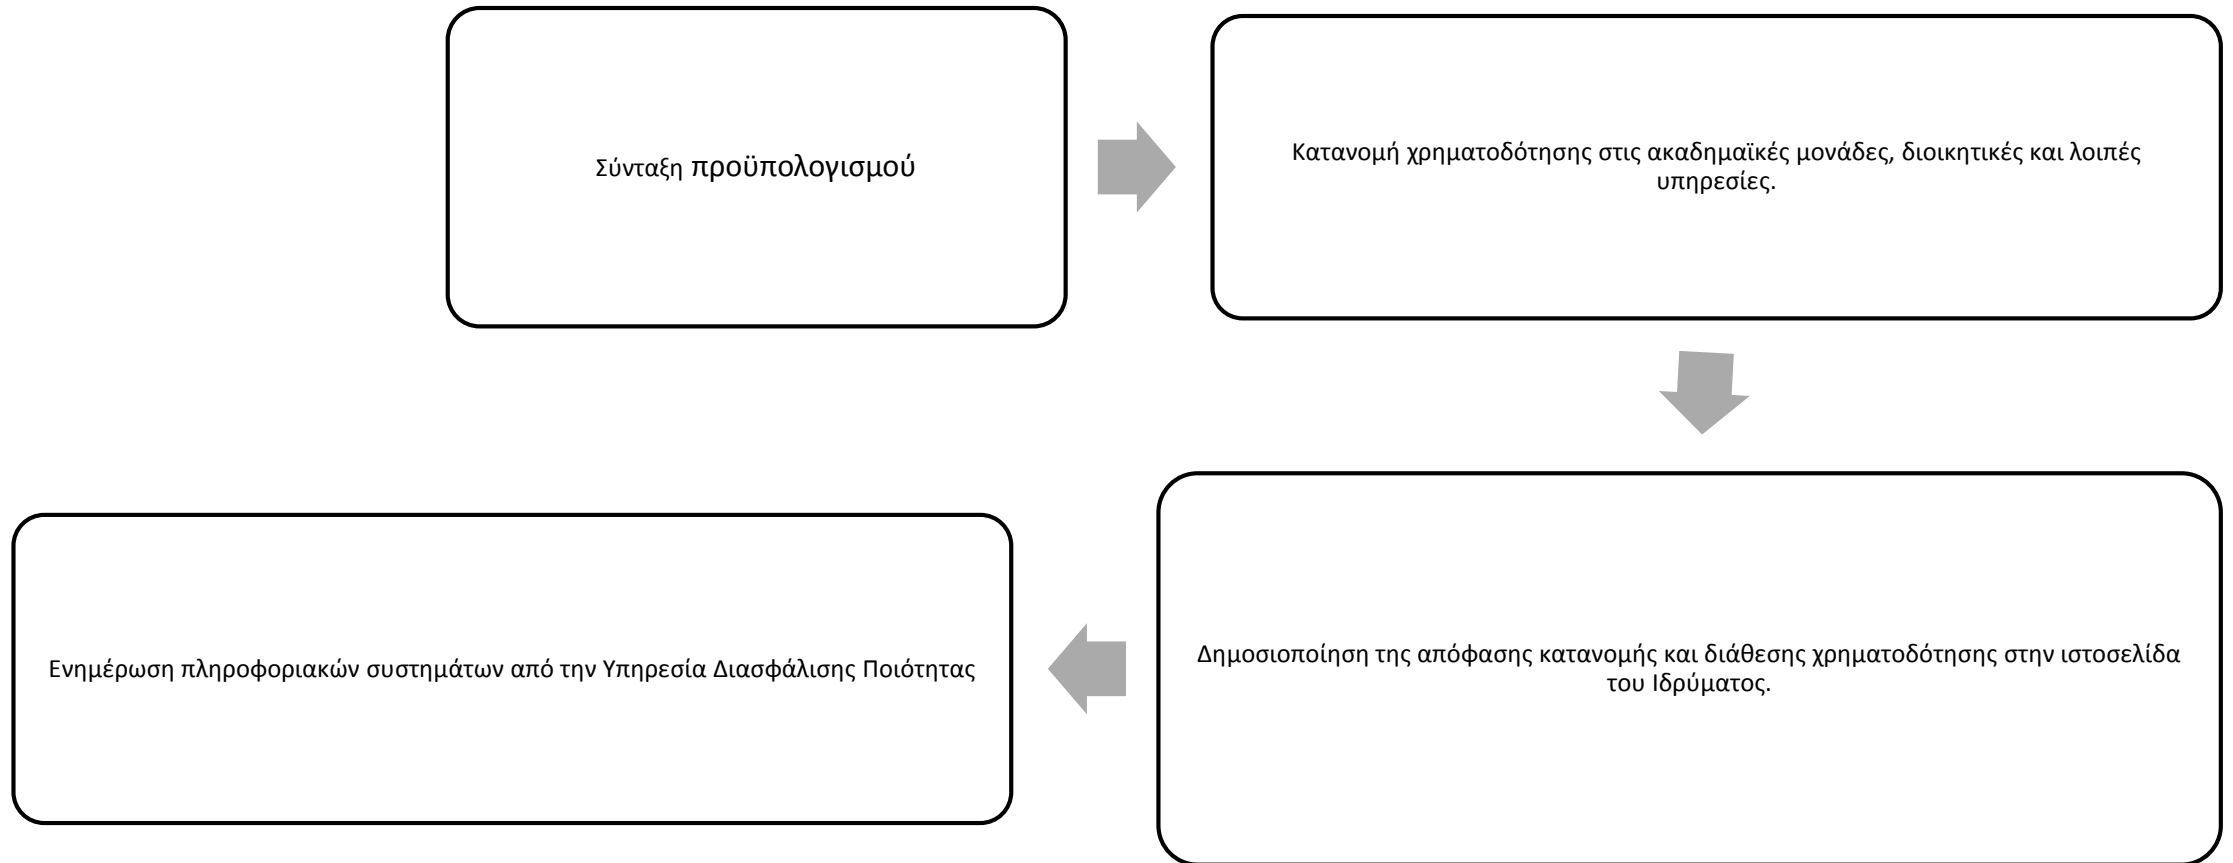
Σύνταξη προϋπολογισμού

Κατανομή χρηματοδότησης στις ακαδημαϊκές μονάδες, διοικητικές και λοιπές υπηρεσίες.

Δημοσιοποίηση της απόφασης κατανομής και διάθεσης χρηματοδότησης στην ιστοσελίδα του Ιδρύματος.

Ενημέρωση πληροφοριακών συστημάτων από την Υπηρεσία Διασφάλισης Ποιότητας